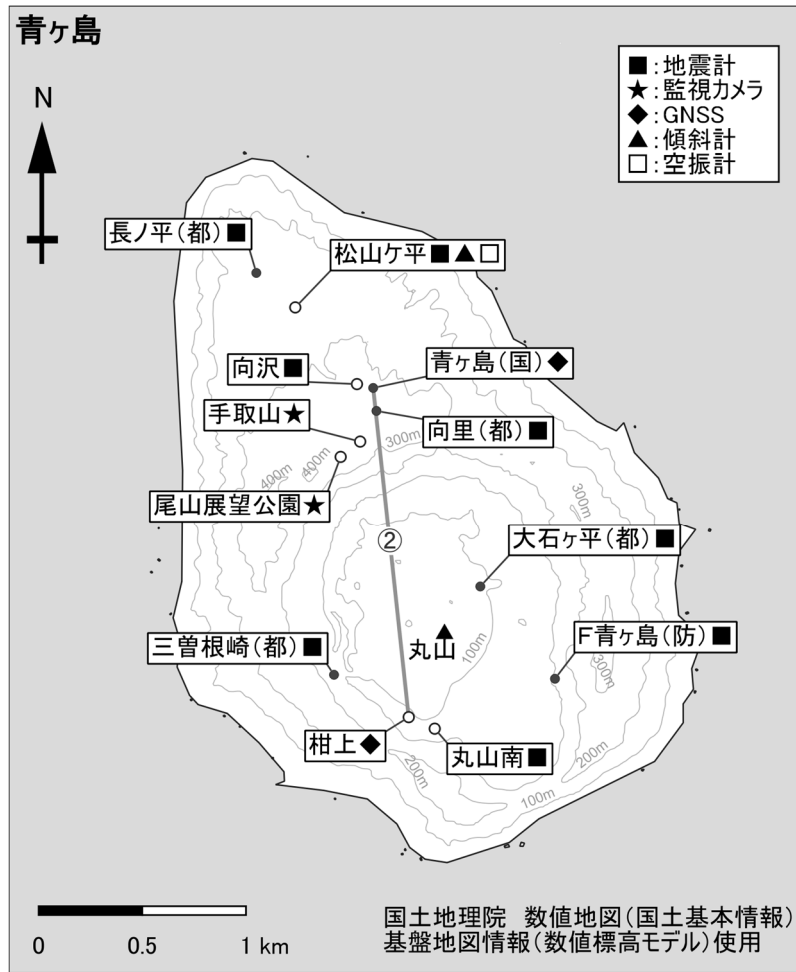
青ヶ島

■:地震計
★:監視カメラ
◆:GNSS
▲:傾斜計
□:空振計

N

長ノ平(都)■
松山ケ平■▲□
向沢■
青ヶ島(国)◆
手取山★
向里(都)■
尾山展望公園★
大石ヶ平(都)■
②
三曽根崎(都)■
丸山
F青ヶ島(防)■
柑上◆
丸山南■

300m
400m
400m
300m
100m
300m
200m
200m
100m

0 0.5 1 km

国土地理院 数値地図(国土基本情報)
基盤地図情報(数値標高モデル)使用